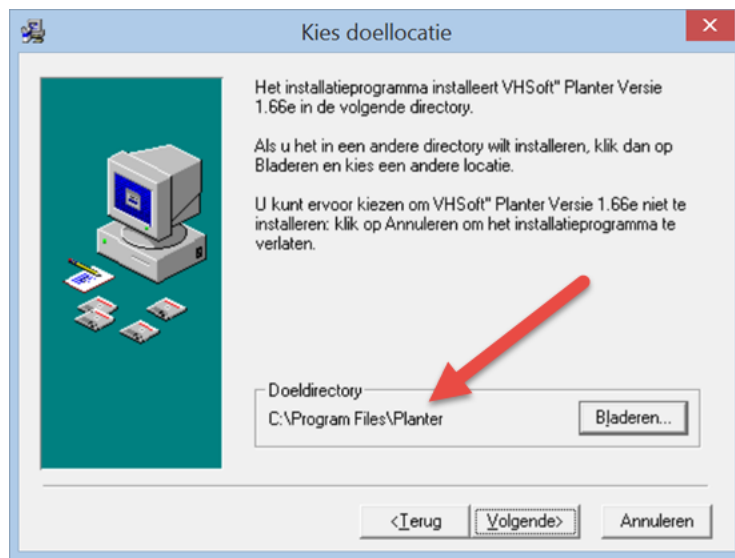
Kies doellocatie

Het installatieprogramma installeert VHSoft" Planter Versie 1.66e in de volgende directory.

Als u het in een andere directory wilt installeren, klik dan op Bladeren en kies een andere locatie.

U kunt ervoor kiezen om VHSoft" Planter Versie 1.66e niet te installeren: klik op Annuleren om het installatieprogramma te verlaten.

Doeldirectory
C:\Program Files\Planter
Bladeren...

<Terug
Volgende>
Annuleren